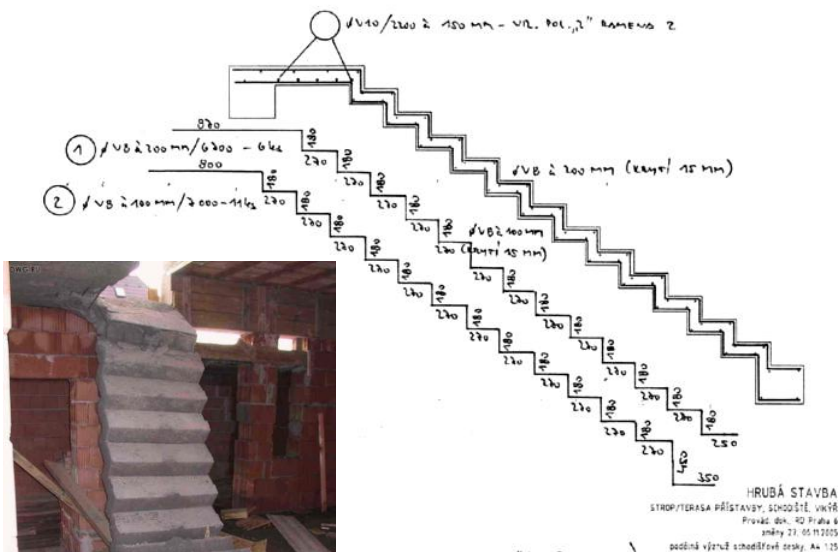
$\phi$V10/2200 à 150 MM - VR. POL. „2" RAMENO 2

870

① $\phi$V8 à 200 MM/6300 - 6 ks

800

② $\phi$V8 à 100 MM/2000 - 11 ks

$\phi$V8 à 200 MM (KRYTÍ 15 MM)

$\phi$V8 à 100 MM

(KRYTÍ 15 MM)

180 270 180 270 180 270 180 270 180 270 180 270 180 270 180 270 180 270 180 270 180 270 180 270 180 270 180 270 180 270 180 270 180 270 180 270 180 270 180 270 180 270 180 270 180 270 180 270 180 270 450

250

350

HRUBÁ STAVBA

STROP/TERASA PŘÍSTAVBY, SCHODIŠTĚ, VIKÝŘ

Provád. dok., RD Praha 6

změny 23. 05.11.2005

podélná výztuž schodišťové desky, As 1:25